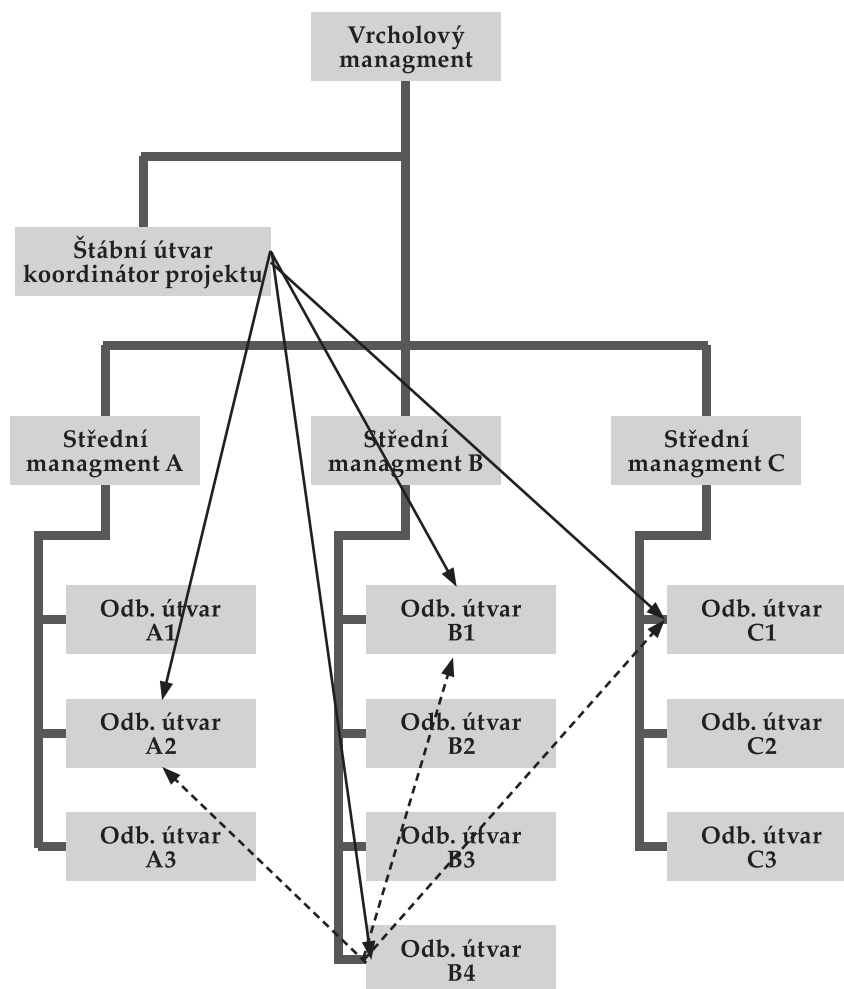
Vrcholový managment

Štábní útvar koordinátor projektu

Střední managment A

Střední managment B

Střední managment C

Odb. útvar A1

Odb. útvar A2

Odb. útvar A3

Odb. útvar B1

Odb. útvar B2

Odb. útvar B3

Odb. útvar B4

Odb. útvar C1

Odb. útvar C2

Odb. útvar C3